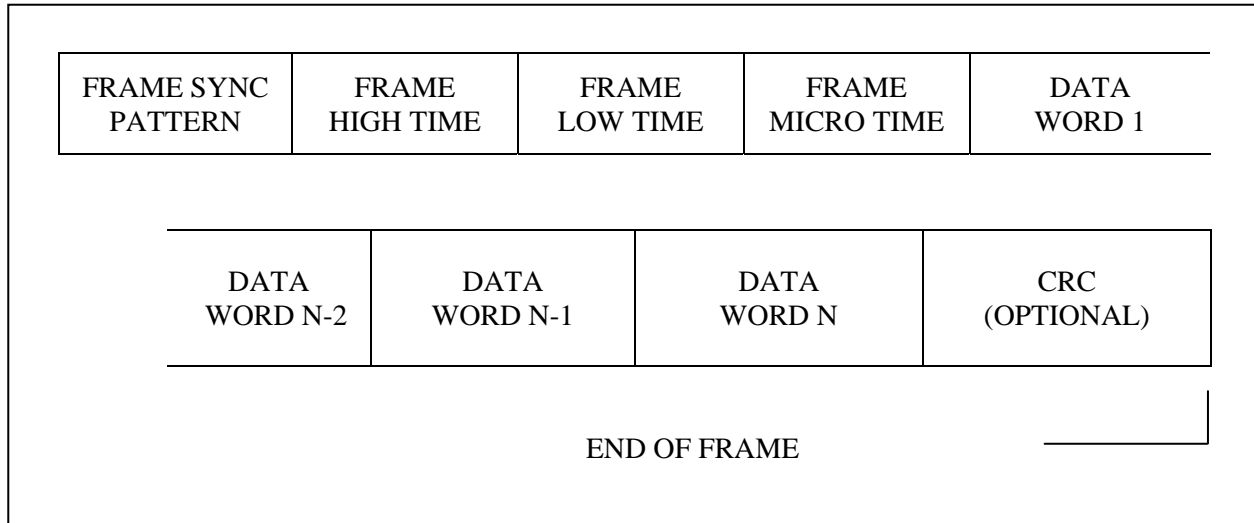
| FRAME SYNC PATTERN | FRAME HIGH TIME | FRAME LOW TIME | FRAME MICRO TIME | DATA WORD 1 |
|---|---|---|---|---|

| DATA WORD N-2 | DATA WORD N-1 | DATA WORD N | CRC (OPTIONAL) |
|---|---|---|---|

END OF FRAME